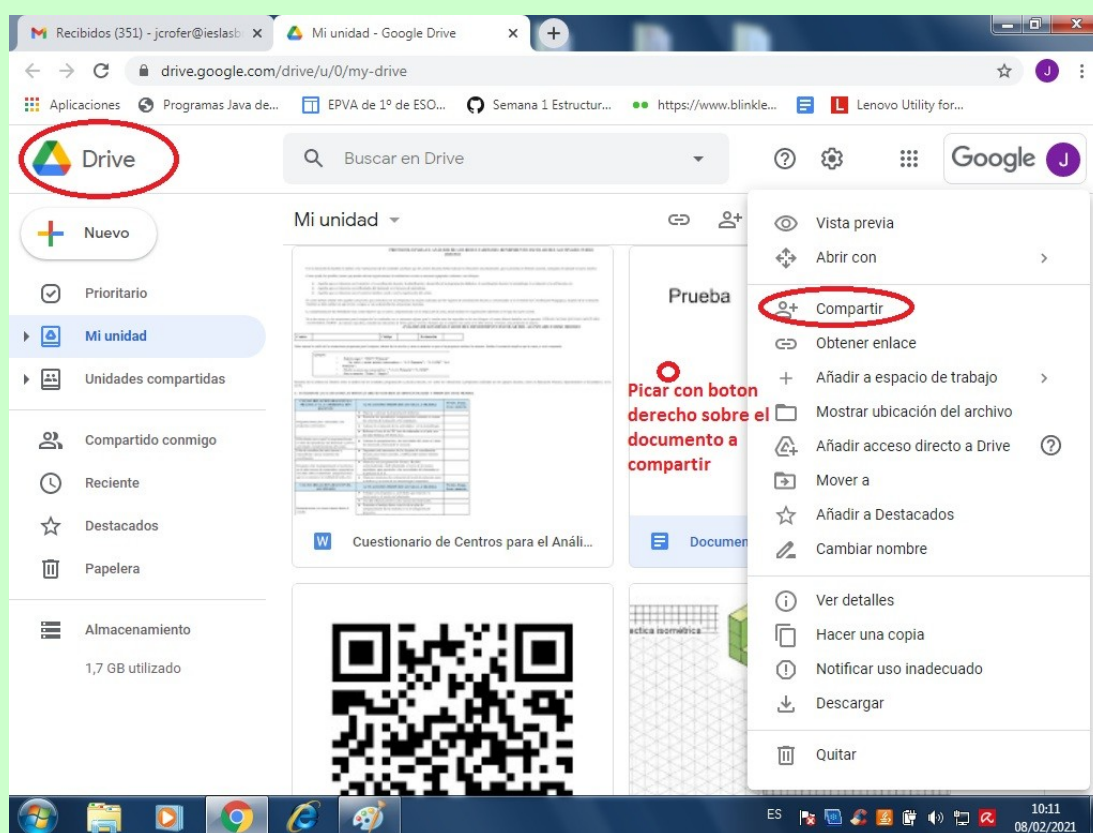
Recibidos (351) - jcrofer@ieslasb ×
Mi unidad - Google Drive ×
drive.google.com/drive/u/0/my-drive
Aplicaciones
Programas Java de...
EPVA de 1º de ESO...
Semana 1 Estructur...
https://www.blinkle...
Lenovo Utility for...

Drive
Buscar en Drive
Google

Nuevo
Prioritario
Mi unidad
Unidades compartidas
Compartido conmigo
Reciente
Destacados
Papelera
Almacenamiento
1,7 GB utilizado

Mi unidad

Prueba

Picar con boton derecho sobre el documento a compartir

Cuestionario de Centros para el Análi...
Documen

Vista previa
Abrir con
Compartir
Obtener enlace
Añadir a espacio de trabajo
Mostrar ubicación del archivo
Añadir acceso directo a Drive
Mover a
Añadir a Destacados
Cambiar nombre
Ver detalles
Hacer una copia
Notificar uso inadecuado
Descargar
Quitar

ES
10:11
08/02/2021